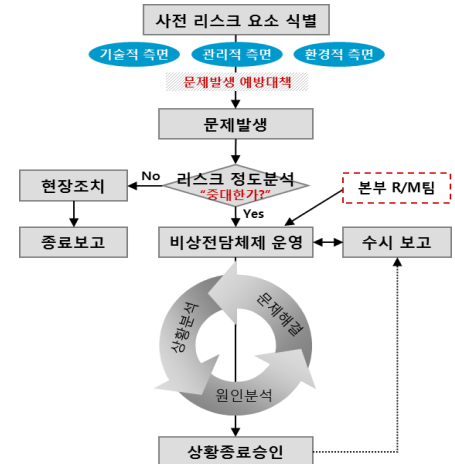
사전 리스크 요소 식별

기술적 측면

관리적 측면

환경적 측면

문제발생 예방대책

문제발생

리스크 정도분석
"중대한가?"

No

Yes

현장조치

종료보고

본부 R/M팀

비상전담체제 운영

수시 보고

상황분석

문제해결

원인분석

상황종료승인